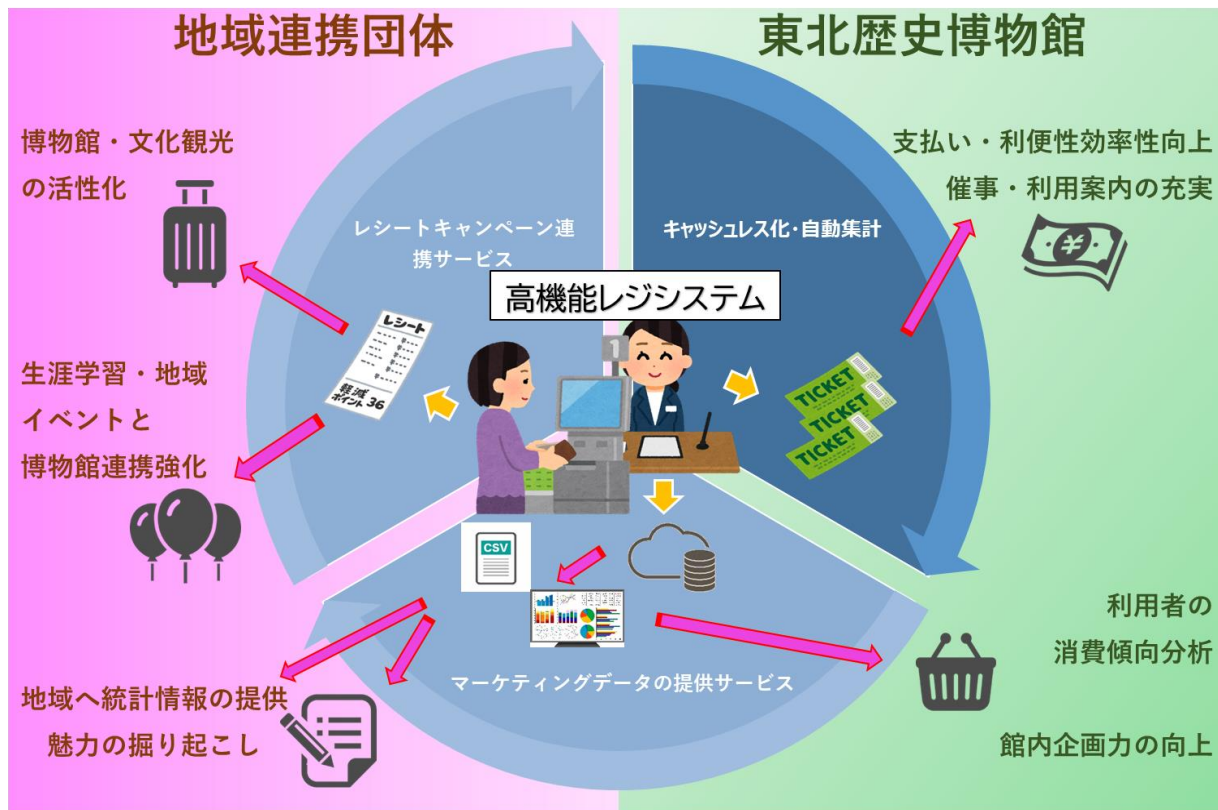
地域連携団体

東北歴史博物館

博物館・文化観光の活性化

生涯学習・地域イベントと博物館連携強化

地域へ統計情報の提供
魅力の掘り起こし

支払い・利便性効率性向上
催事・利用案内の充実

利用者の消費傾向分析

館内企画力の向上

レシートキャンペーン連携サービス

キャッシュレス化・自動集計

高機能レジシステム

マーケティングデータの提供サービス

レシート

軽減
ポイント 36

TICKET
TICKET
TICKET

CSV

1